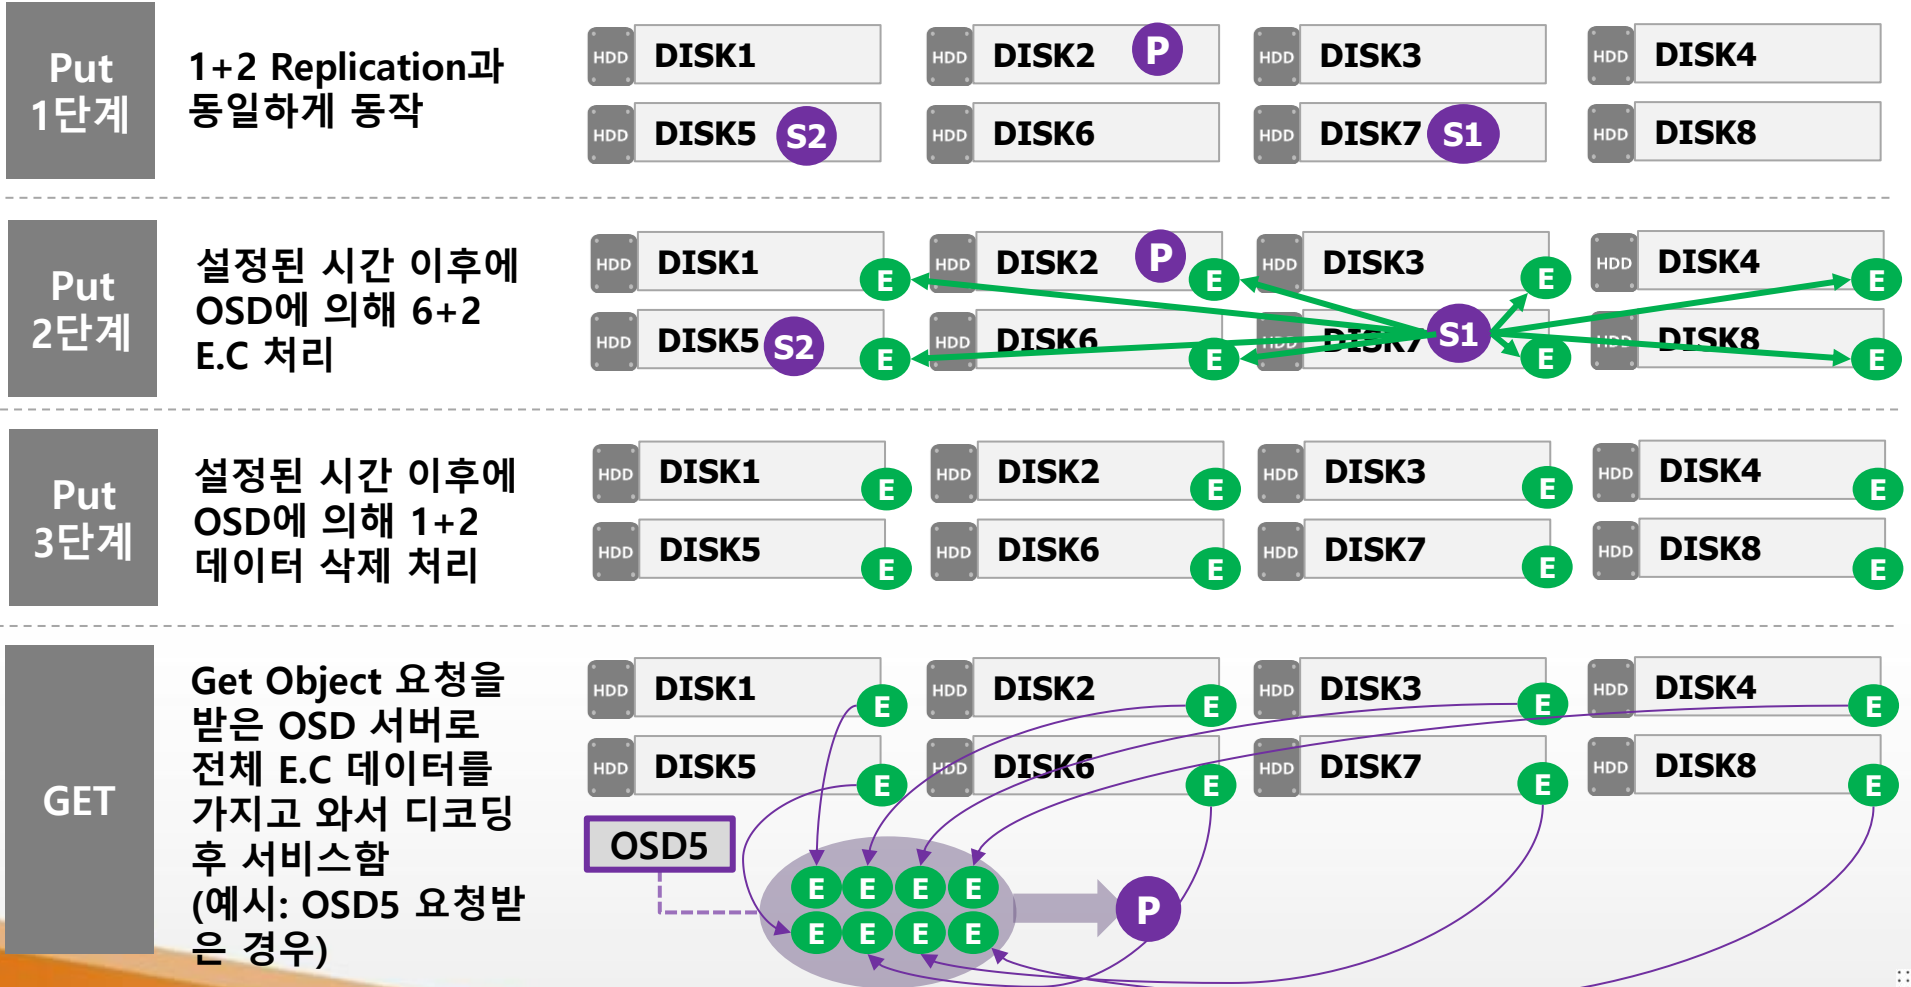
Put 1단계

1+2 Replication과 동일하게 동작

HDD DISK1
HDD DISK2 P
HDD DISK3
HDD DISK4
HDD DISK5 S2
HDD DISK6
HDD DISK7 S1
HDD DISK8

Put 2단계

설정된 시간 이후에 OSD에 의해 6+2 E.C 처리

HDD DISK1 E
HDD DISK2 P E
HDD DISK3 E
HDD DISK4 E
HDD DISK5 S2 E
HDD DISK6 E
HDD DISK7 S1 E
HDD DISK8 E

Put 3단계

설정된 시간 이후에 OSD에 의해 1+2 데이터 삭제 처리

HDD DISK1 E
HDD DISK2 E
HDD DISK3 E
HDD DISK4 E
HDD DISK5 E
HDD DISK6 E
HDD DISK7 E
HDD DISK8 E

GET

Get Object 요청을 받은 OSD 서버로 전체 E.C 데이터를 가지고 와서 디코딩 후 서비스함 (예시: OSD5 요청받은 경우)

HDD DISK1 E
HDD DISK2 E
HDD DISK3 E
HDD DISK4 E
HDD DISK5 E
HDD DISK6 E
HDD DISK7 E
HDD DISK8 E

OSD5

E E E E
E E E E

P